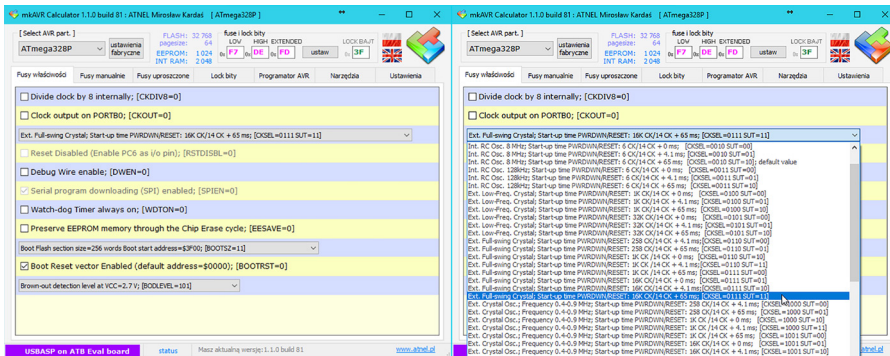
mkAVR Calculator 1.1.0 build 81 : ATNEL Mirosław Kardaś [ ATmega328P ]

[ Select AVR part. ]
ATmega328P
ustawienia fabryczne
FLASH: 32 768
pagesize: 64
EEPROM: 1024
INT RAM: 2048
fuse i lock bity
LOW 0x F7
HIGH 0x DE
EXTENDED 0x FD
ustaw
LOCK BAJT 0x 3F

Fusy właściwości | Fusy manualnie | Fusy uproszczone | Lock bity | Programator AVR | Narzędzia | Ustawienia

Divide clock by 8 internally; [CKDIV8=0]
Clock output on PORTB0; [CKOUT=0]
Ext. Full-swing Crystal; Start-up time PWRDWN/RESET: 16K CK/14 CK + 65 ms; [CKSEL=0111 SUT=11]
Reset Disabled (Enable PC6 as i/o pin); [RSTDISBL=0]
Debug Wire enable; [DWEN=0]
Serial program downloading (SPI) enabled; [SPIEN=0]
Watch-dog Timer always on; [WDTON=0]
Preserve EEPROM memory through the Chip Erase cycle; [EESAVE=0]
Boot Flash section size=256 words Boot start address=$3F00; [BOOTSZ=11]
Boot Reset vector Enabled (default address=$0000); [BOOTRST=0]
Brown-out detection level at VCC=2.7 V; [BODLEVEL=101]

USBASP on ATB Eval board | status | Masz aktualną wersję: 1.1.0 build 81 | www.atnel.pl

mkAVR Calculator 1.1.0 build 81 : ATNEL Mirosław Kardaś [ ATmega328P ]

[ Select AVR part. ]
ATmega328P
ustawienia fabryczne
FLASH: 32 768
pagesize: 64
EEPROM: 1024
INT RAM: 2048
fuse i lock bity
LOW 0x F7
HIGH 0x DE
EXTENDED 0x FD
ustaw
LOCK BAJT 0x 3F

Fusy właściwości | Fusy manualnie | Fusy uproszczone | Lock bity | Programator AVR | Narzędzia | Ustawienia

Divide clock by 8 internally; [CKDIV8=0]
Clock output on PORTB0; [CKOUT=0]
Ext. Full-swing Crystal; Start-up time PWRDWN/RESET: 16K CK/14 CK + 65 ms; [CKSEL=0111 SUT=11]
Int. RC Osc. 8 MHz; Start-up time PWRDWN/RESET: 6 CK/14 CK + 0 ms; [CKSEL=0010 SUT=00]
Int. RC Osc. 8 MHz; Start-up time PWRDWN/RESET: 6 CK/14 CK + 4.1 ms; [CKSEL=0010 SUT=01]
Int. RC Osc. 8 MHz; Start-up time PWRDWN/RESET: 6 CK/14 CK + 65 ms; [CKSEL=0010 SUT=10]; default value
Int. RC Osc. 128kHz; Start-up time PWRDWN/RESET: 6 CK/14 CK + 0 ms; [CKSEL=0011 SUT=00]
Int. RC Osc. 128kHz; Start-up time PWRDWN/RESET: 6 CK/14 CK + 4.1 ms; [CKSEL=0011 SUT=01]
Int. RC Osc. 128kHz; Start-up time PWRDWN/RESET: 6 CK/14 CK + 65 ms; [CKSEL=0011 SUT=10]
Ext. Low-Freq. Crystal; Start-up time PWRDWN/RESET: 1K CK/14 CK + 0 ms; [CKSEL=0100 SUT=00]
Ext. Low-Freq. Crystal; Start-up time PWRDWN/RESET: 1K CK/14 CK + 4.1 ms; [CKSEL=0100 SUT=01]
Ext. Low-Freq. Crystal; Start-up time PWRDWN/RESET: 1K CK/14 CK + 65 ms; [CKSEL=0100 SUT=10]
Ext. Low-Freq. Crystal; Start-up time PWRDWN/RESET: 32K CK/14 CK + 0 ms; [CKSEL=0101 SUT=00]
Ext. Low-Freq. Crystal; Start-up time PWRDWN/RESET: 32K CK/14 CK + 4.1 ms; [CKSEL=0101 SUT=01]
Ext. Low-Freq. Crystal; Start-up time PWRDWN/RESET: 32K CK/14 CK + 65 ms; [CKSEL=0101 SUT=10]
Ext. Full-swing Crystal; Start-up time PWRDWN/RESET: 258 CK/14 CK + 4.1 ms; [CKSEL=0110 SUT=00]
Ext. Full-swing Crystal; Start-up time PWRDWN/RESET: 258 CK/14 CK + 65 ms; [CKSEL=0110 SUT=01]
Ext. Full-swing Crystal; Start-up time PWRDWN/RESET: 1K CK/14 CK + 0 ms; [CKSEL=0110 SUT=10]
Ext. Full-swing Crystal; Start-up time PWRDWN/RESET: 1K CK/14 CK + 4.1 ms; [CKSEL=0110 SUT=11]
Ext. Full-swing Crystal; Start-up time PWRDWN/RESET: 1K CK/14 CK + 65 ms; [CKSEL=0111 SUT=00]
Ext. Full-swing Crystal; Start-up time PWRDWN/RESET: 16K CK/14 CK + 0 ms; [CKSEL=0111 SUT=01]
Ext. Full-swing Crystal; Start-up time PWRDWN/RESET: 16K CK/14 CK + 4.1 ms; [CKSEL=0111 SUT=10]
Ext. Full-swing Crystal; Start-up time PWRDWN/RESET: 16K CK/14 CK + 65 ms; [CKSEL=0111 SUT=11]
Ext. Crystal Osc.; Frequency 0.4-0.9 MHz; Start-up time PWRDWN/RESET: 258 CK/14 CK + 4.1 ms; [CKSEL=1000 SUT=00]
Ext. Crystal Osc.; Frequency 0.4-0.9 MHz; Start-up time PWRDWN/RESET: 258 CK/14 CK + 65 ms; [CKSEL=1000 SUT=01]
Ext. Crystal Osc.; Frequency 0.4-0.9 MHz; Start-up time PWRDWN/RESET: 1K CK/14 CK + 0 ms; [CKSEL=1000 SUT=10]
Ext. Crystal Osc.; Frequency 0.4-0.9 MHz; Start-up time PWRDWN/RESET: 1K CK/14 CK + 4.1 ms; [CKSEL=1000 SUT=11]
Ext. Crystal Osc.; Frequency 0.4-0.9 MHz; Start-up time PWRDWN/RESET: 1K CK/14 CK + 65 ms; [CKSEL=1001 SUT=00]
Ext. Crystal Osc.; Frequency 0.4-0.9 MHz; Start-up time PWRDWN/RESET: 16K CK/14 CK + 0 ms; [CKSEL=1001 SUT=01]
Ext. Crystal Osc.; Frequency 0.4-0.9 MHz; Start-up time PWRDWN/RESET: 16K CK/14 CK + 4.1 ms; [CKSEL=1001 SUT=10]

USBASP on ATB Eval board | www.atnel.pl